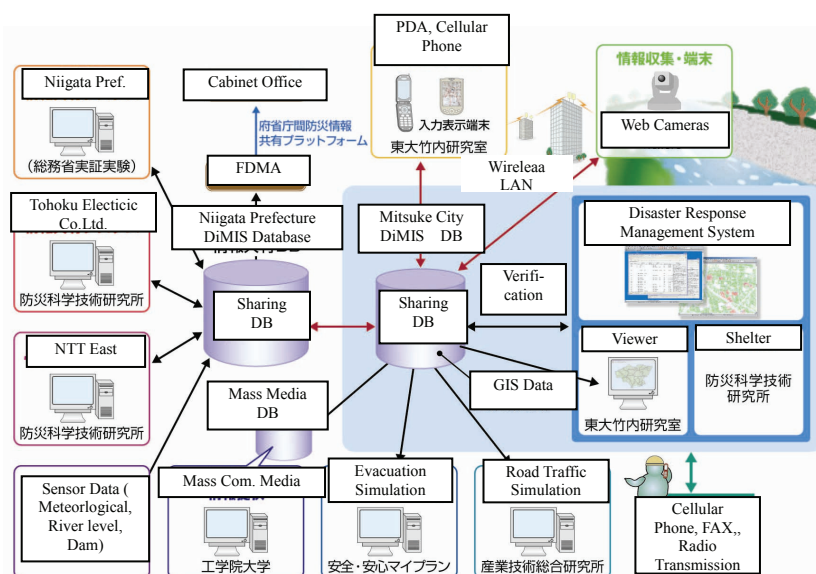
PDA, Cellular Phone

情報収集・端末

Niigata Pref.

Cabinet Office

入力表示端末

東大竹内研究室

Web Cameras

府省庁間防災情報共有プラットフォーム

(総務省実証実験)

FDMA

Wireleaa LAN

Tohoku Electicic Co.Ltd.

Niigata Prefecture DiMIS Database

Mitsuke City DiMIS DB

Disaster Response Management System

防災科学技術研究所

Sharing DB

Sharing DB

Verification

NTT East

Viewer

Shelter

GIS Data

防災科学技術研究所

防災科学技術研究所

Mass Media DB

東大竹内研究室

Sensor Data ( Meteorlogical, River level, Dam)

Mass Com. Media

Evacuation Simulation

Road Traffic Simulation

Cellular Phone, FAX,, Radio Transmission

工学院大学

安全・安心マイプラン

産業技術総合研究所